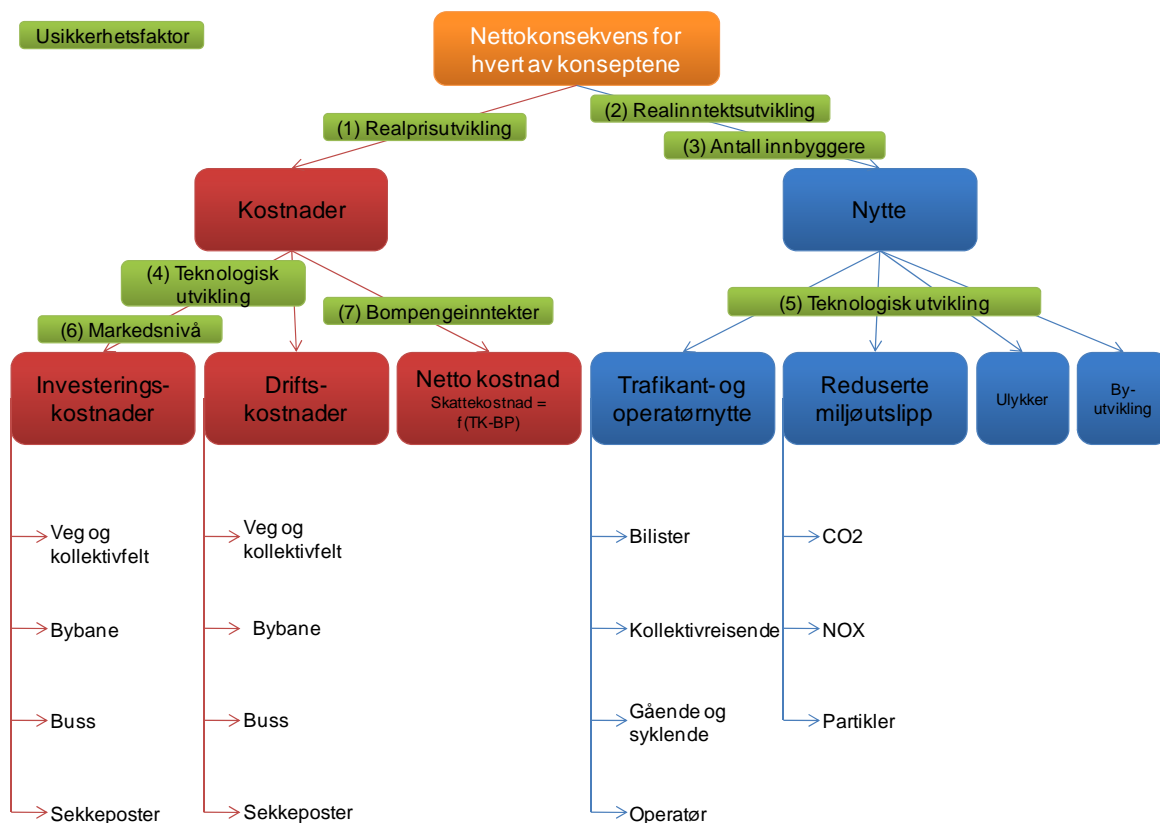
Usikkerhetsfaktor

Nettokonsekvens for hvert av konseptene

(1) Realprisutvikling

(2) Realinntektsutvikling

(3) Antall innbyggere

Kostnader

Nytte

(4) Teknologisk utvikling

(7) Bompengeinntekter

(5) Teknologisk utvikling

(6) Markedsnivå

Investerings-kostnader

Veg og kollektivfelt

Bybane

Buss

Sekkeposter

Drifts-kostnader

Veg og kollektivfelt

Bybane

Buss

Sekkeposter

Netto kostnad
Skattekostnad = f (TK-BP)

Trafikant- og operatørnytte

Bilister

Kollektivreisende

Gående og syklende

Operatør

Reduserte miljøutslipp

CO2

NOX

Partikler

Ulykker

By-utvikling